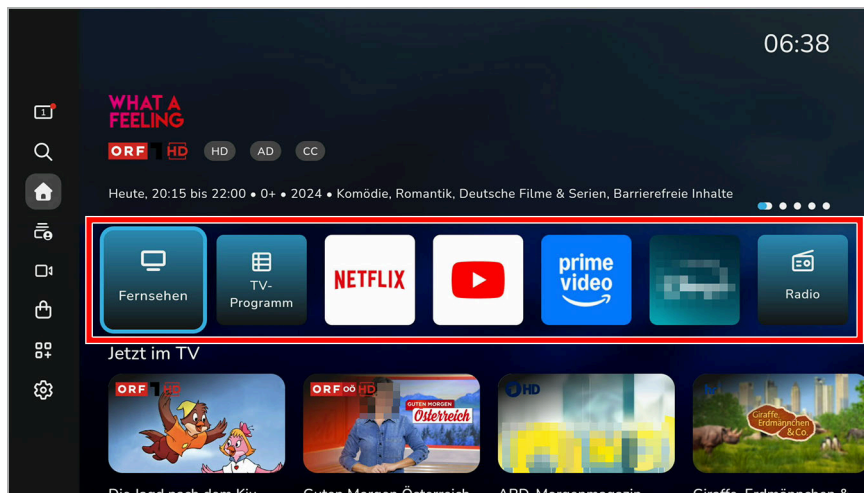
06:38

WHAT A FEELING

ORF 1 HD HD AD CC

Heute, 20:15 bis 22:00 • 0+ • 2024 • Komödie, Romantik, Deutsche Filme & Serien, Barrierefreie Inhalte

Fernsehen

TV-Programm

NETFLIX

prime video

Radio

Jetzt im TV

ORF 1 HD

ORF OÖ HD

GUTEN MORGEN Österreich

HD

Giraffe, Erdmännchen & Co.

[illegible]

Guten Morgen Österreich

ARD-Morgenmagazin

Giraffe, Erdmännchen &